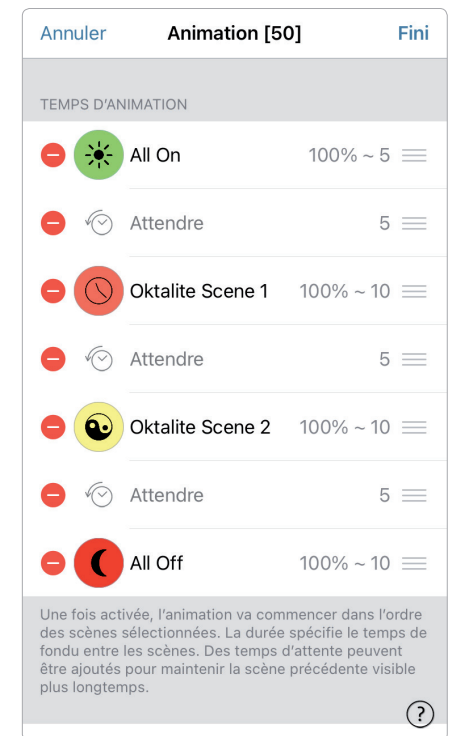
Annuler Animation [50] Fini

TEMPS D'ANIMATION

All On 100% ~ 5

Attendre 5

Oktalite Scene 1 100% ~ 10

Attendre 5

Oktalite Scene 2 100% ~ 10

Attendre 5

All Off 100% ~ 10

Une fois activée, l'animation va commencer dans l'ordre des scènes sélectionnées. La durée spécifie le temps de fondu entre les scènes. Des temps d'attente peuvent être ajoutés pour maintenir la scène précédente visible plus longtemps.

?